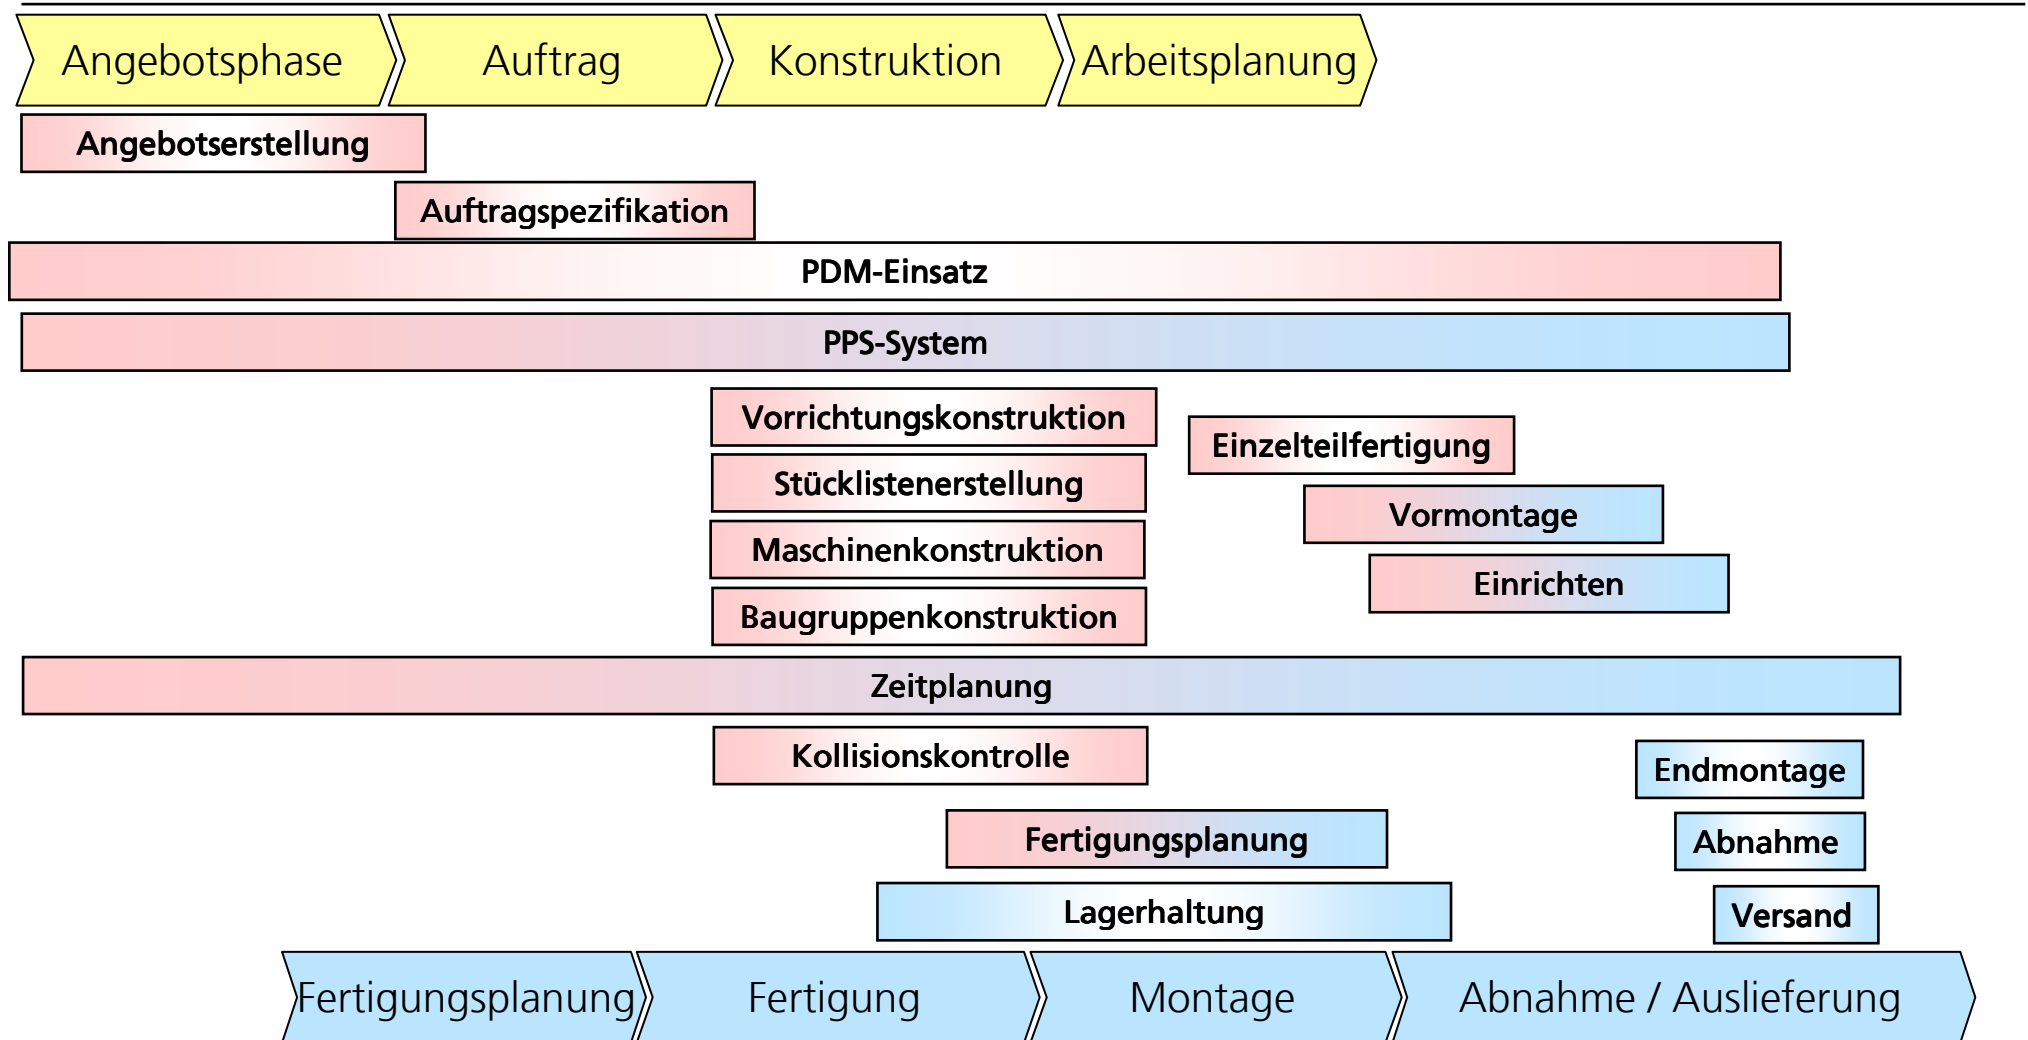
Angebotsphase
Auftrag
Konstruktion
Arbeitsplanung

Angebotserstellung

Auftragspezifikation

PDM-Einsatz

PPS-System

Vorrichtungskonstruktion

Einzelteilfertigung

Stücklistenerstellung

Vormontage

Maschinenkonstruktion

Einrichten

Baugruppenkonstruktion

Zeitplanung

Kollisionskontrolle

Endmontage

Fertigungsplanung

Abnahme

Lagerhaltung

Versand

Fertigungsplanung
Fertigung
Montage
Abnahme / Auslieferung